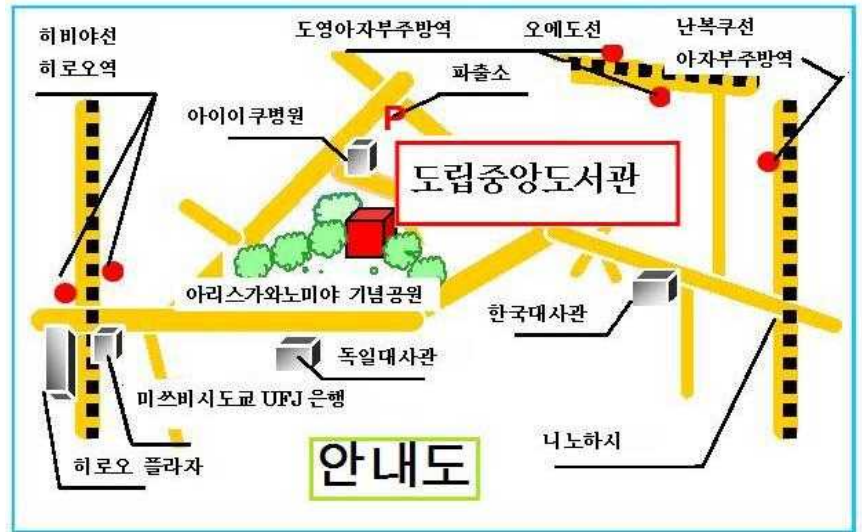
히비야선
히로오역

도영아자부주방역

오에도선

난복쿠선
아자부주방역

파출소

P

아이이쿠병원

도립중앙도서관

아리스가와노미야 기념공원

한국대사관

독일대사관

미쓰비시도쿄 UFJ 은행

히로오 플라자

안내도

니노하시